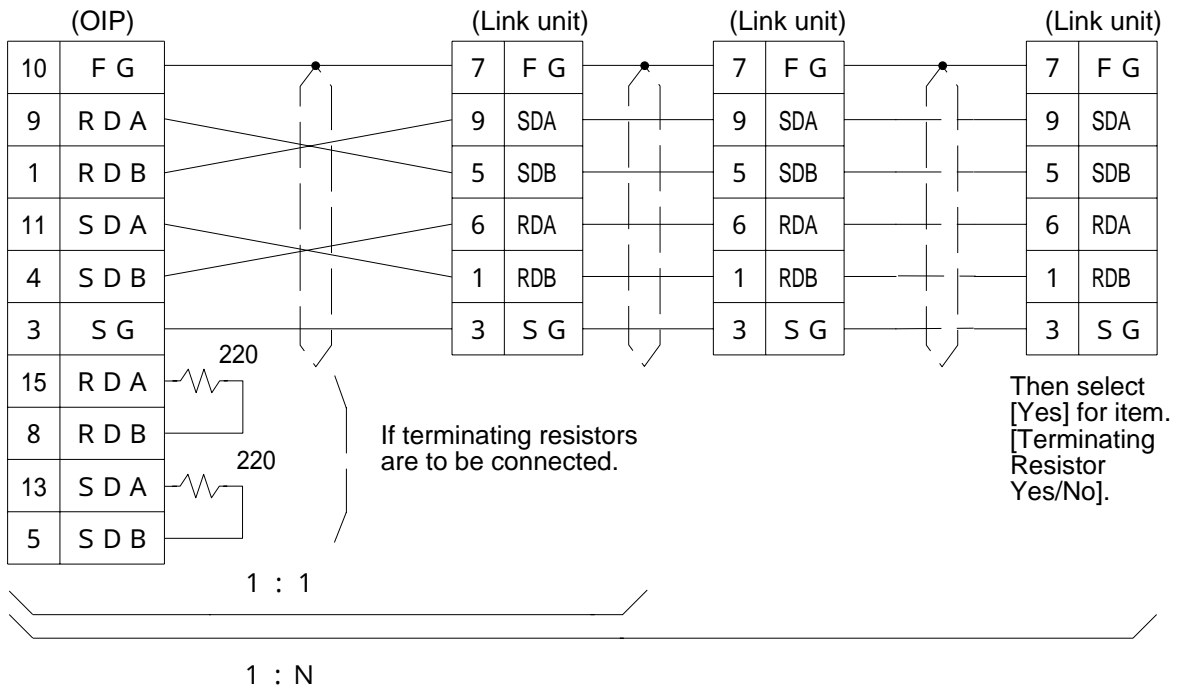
(OIP)

| 10 | F G |
|---|---|
| 9 | R D A |
| 1 | R D B |
| 11 | S D A |
| 4 | S D B |
| 3 | S G |
| 15 | R D A |
| 8 | R D B |
| 13 | S D A |
| 5 | S D B |

220

220

(Link unit)

| 7 | F G |
|---|---|
| 9 | SDA |
| 5 | SDB |
| 6 | RDA |
| 1 | RDB |
| 3 | S G |

(Link unit)

| 7 | F G |
|---|---|
| 9 | SDA |
| 5 | SDB |
| 6 | RDA |
| 1 | RDB |
| 3 | S G |

(Link unit)

| 7 | F G |
|---|---|
| 9 | SDA |
| 5 | SDB |
| 6 | RDA |
| 1 | RDB |
| 3 | S G |

If terminating resistors are to be connected.

Then select [Yes] for item. [Terminating Resistor Yes/No].

1 : 1

1 : N